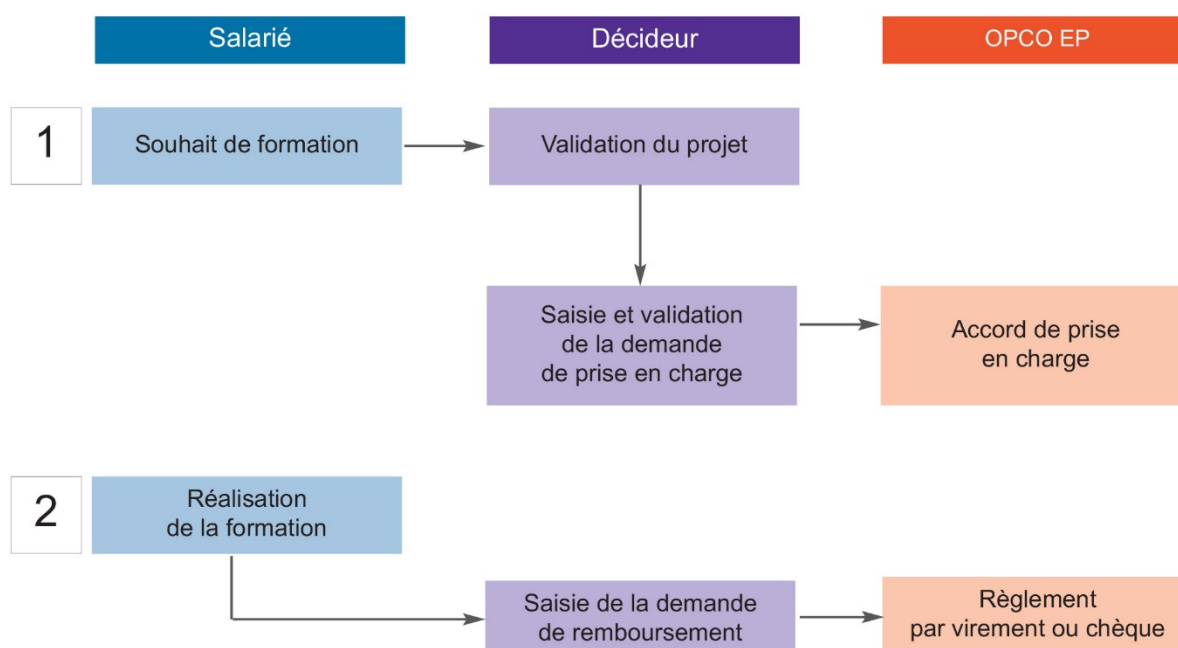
Salarié

Décideur

OPCO EP

1

Souhait de formation

Validation du projet

Saisie et validation de la demande de prise en charge

Accord de prise en charge

2

Réalisation de la formation

Saisie de la demande de remboursement

Règlement par virement ou chèque